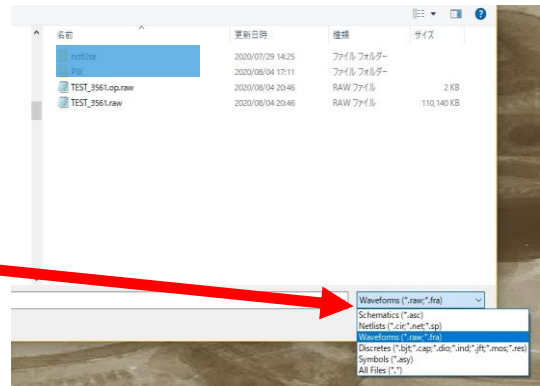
名前
更新日時
種類
サイズ
notUse
2020/07/29 14:25
ファイル フォルダー
PIX
2020/08/04 17:11
ファイル フォルダー
TEST_3561.op.raw
2020/08/04 20:46
RAW ファイル
2 KB
TEST_3561.raw
2020/08/04 20:46
RAW ファイル
110,140 KB

Waveforms (*.raw;*.fra)
Schematics (*.asc)
Netlists (*.cir;*.net;*.sp)
Waveforms (*.raw;*.fra)
Discretes (*.bjt;*.cap;*.dio;*.ind;*.jft;*.mos;*.res)
Symbols (*.asy)
All Files (*.*)